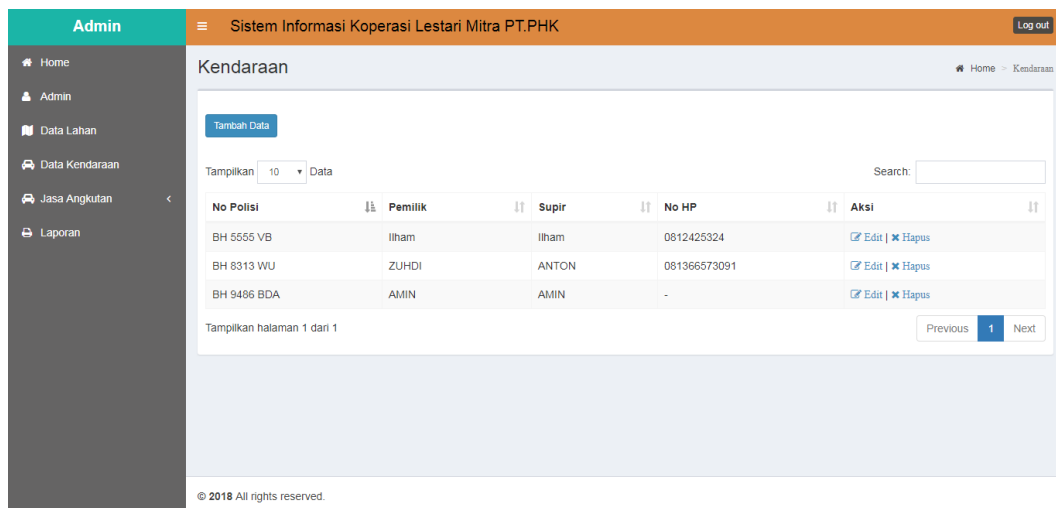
Admin

≡ Sistem Informasi Koperasi Lestari Mitra PT.PHK

Log out

Home
Admin
Data Lahan
Data Kendaraan
Jasa Angkutan <
Laporan

Kendaraan

Home > Kendaraan

Tambah Data

Tampilkan 10 Data

Search:

| No Polisi | Pemilik | Supir | No HP | Aksi |
|---|---|---|---|---|
| BH 5555 VB | Ilham | Ilham | 0812425324 | Edit \| Hapus |
| BH 8313 WU | ZUHDI | ANTON | 081366573091 | Edit \| Hapus |
| BH 9486 BDA | AMIN | AMIN | - | Edit \| Hapus |

Tampilkan halaman 1 dari 1

Previous 1 Next

© 2018 All rights reserved.